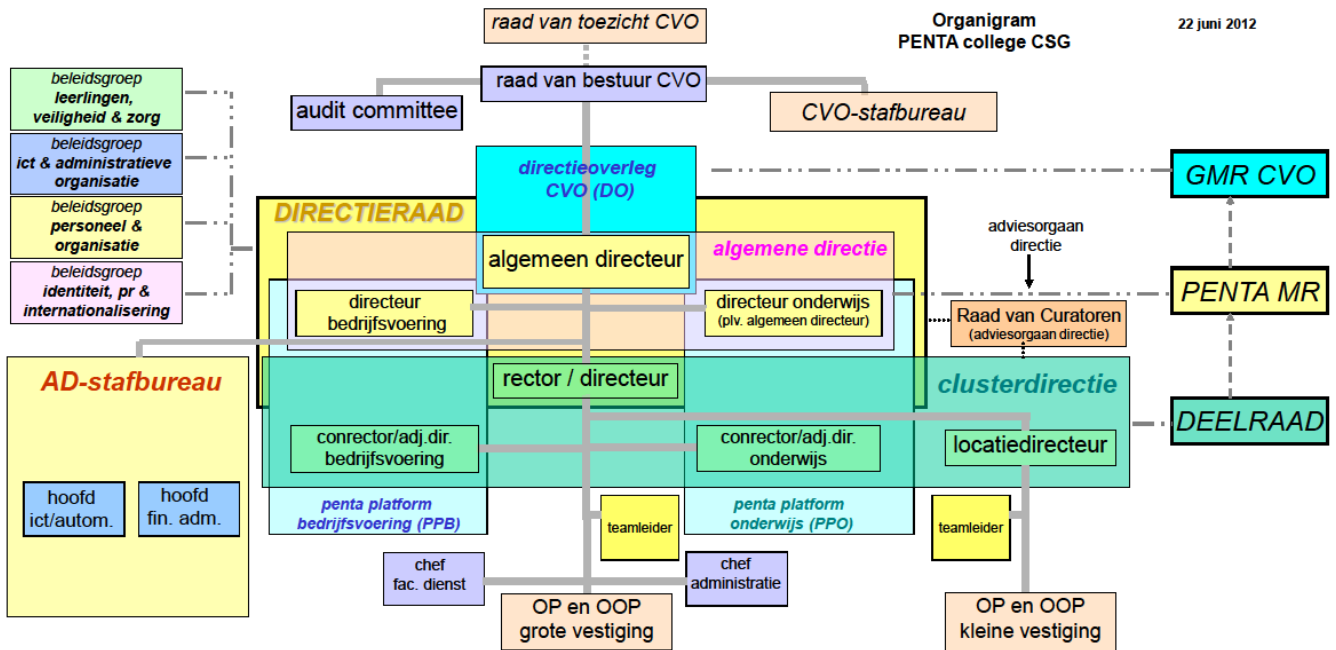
Organigram
PENTA college CSG

22 juni 2012

raad van toezicht CVO

raad van bestuur CVO

audit committee

CVO-stafbureau

beleidsgroep
leerlingen, veiligheid & zorg

beleidsgroep
ict & administratieve organisatie

beleidsgroep
personeel & organisatie

beleidsgroep
identiteit, pr & internationalisering

directieoverleg
CVO (DO)

GMR CVO

DIRECTIERAAD

algemeen directeur

algemene directie

adviesorgaan directie

PENTA MR

directeur bedrijfsvoering

directeur onderwijs
(plv. algemeen directeur)

Raad van Curatoren
(adviesorgaan directie)

AD-stafbureau

rector / directeur

clusterdirectie

DEELRAAD

conrector/adj.dir. bedrijfsvoering

conrector/adj.dir. onderwijs

locatiedirecteur

hoofd
ict/autom.

hoofd
fin. adm.

penta platform
bedrijfsvoering (PPB)

teamleider

penta platform
onderwijs (PPO)

teamleider

chef
fac. dienst

chef
administratie

OP en OOP
grote vestiging

OP en OOP
kleine vestiging